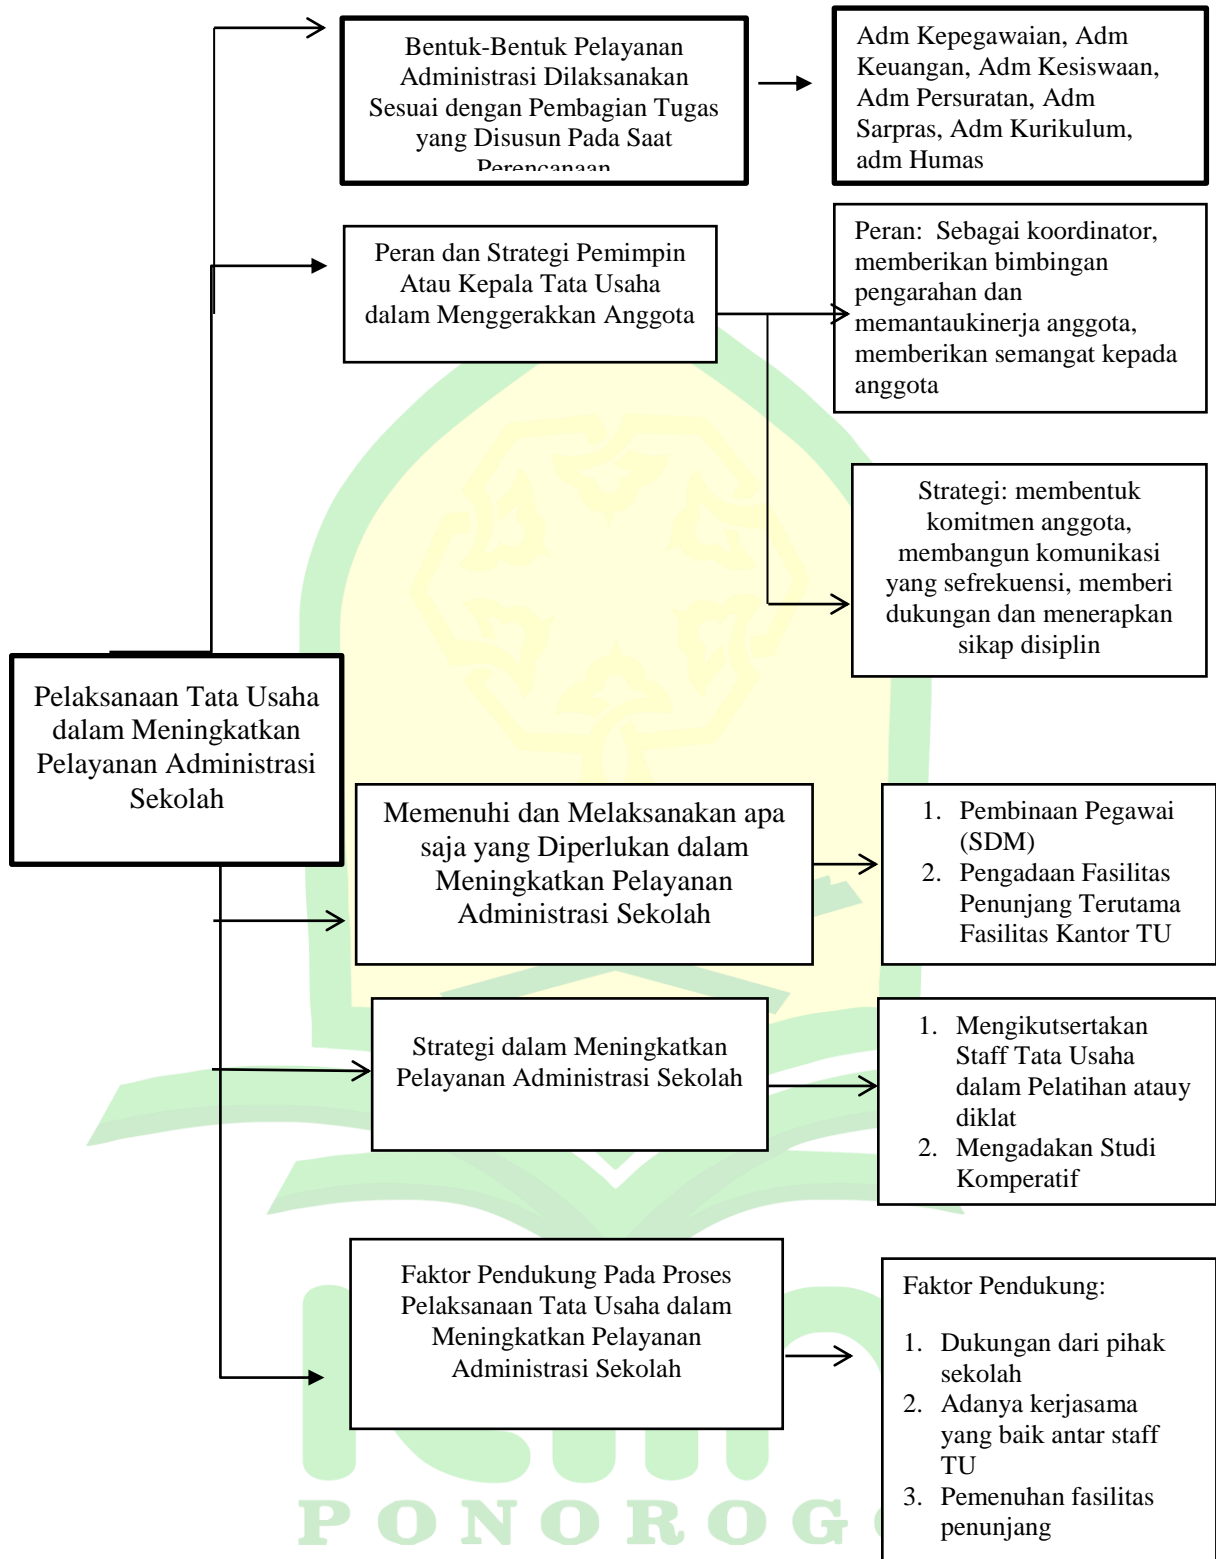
Pelaksanaan Tata Usaha dalam Meningkatkan Pelayanan Administrasi Sekolah

Bentuk-Bentuk Pelayanan Administrasi Dilaksanakan Sesuai dengan Pembagian Tugas yang Disusun Pada Saat Perencanaan

Adm Kepegawaian, Adm Keuangan, Adm Kesiswaan, Adm Persuratan, Adm Sarpras, Adm Kurikulum, adm Humas

Peran dan Strategi Pemimpin Atau Kepala Tata Usaha dalam Menggerakkan Anggota

Peran: Sebagai koordinator, memberikan bimbingan pengarahan dan memantaukinerja anggota, memberikan semangat kepada anggota

Strategi: membentuk komitmen anggota, membangun komunikasi yang sefrekuensi, memberi dukungan dan menerapkan sikap disiplin

Memenuhi dan Melaksanakan apa saja yang Diperlukan dalam Meningkatkan Pelayanan Administrasi Sekolah

1. Pembinaan Pegawai (SDM)
2. Pengadaan Fasilitas Penunjang Terutama Fasilitas Kantor TU

Strategi dalam Meningkatkan Pelayanan Administrasi Sekolah

1. Mengikutsertakan Staff Tata Usaha dalam Pelatihan atauy diklat
2. Mengadakan Studi Komperatif

Faktor Pendukung Pada Proses Pelaksanaan Tata Usaha dalam Meningkatkan Pelayanan Administrasi Sekolah

Faktor Pendukung:

1. Dukungan dari pihak sekolah
2. Adanya kerjasama yang baik antar staff TU
3. Pemenuhan fasilitas penunjang

PONOROGO